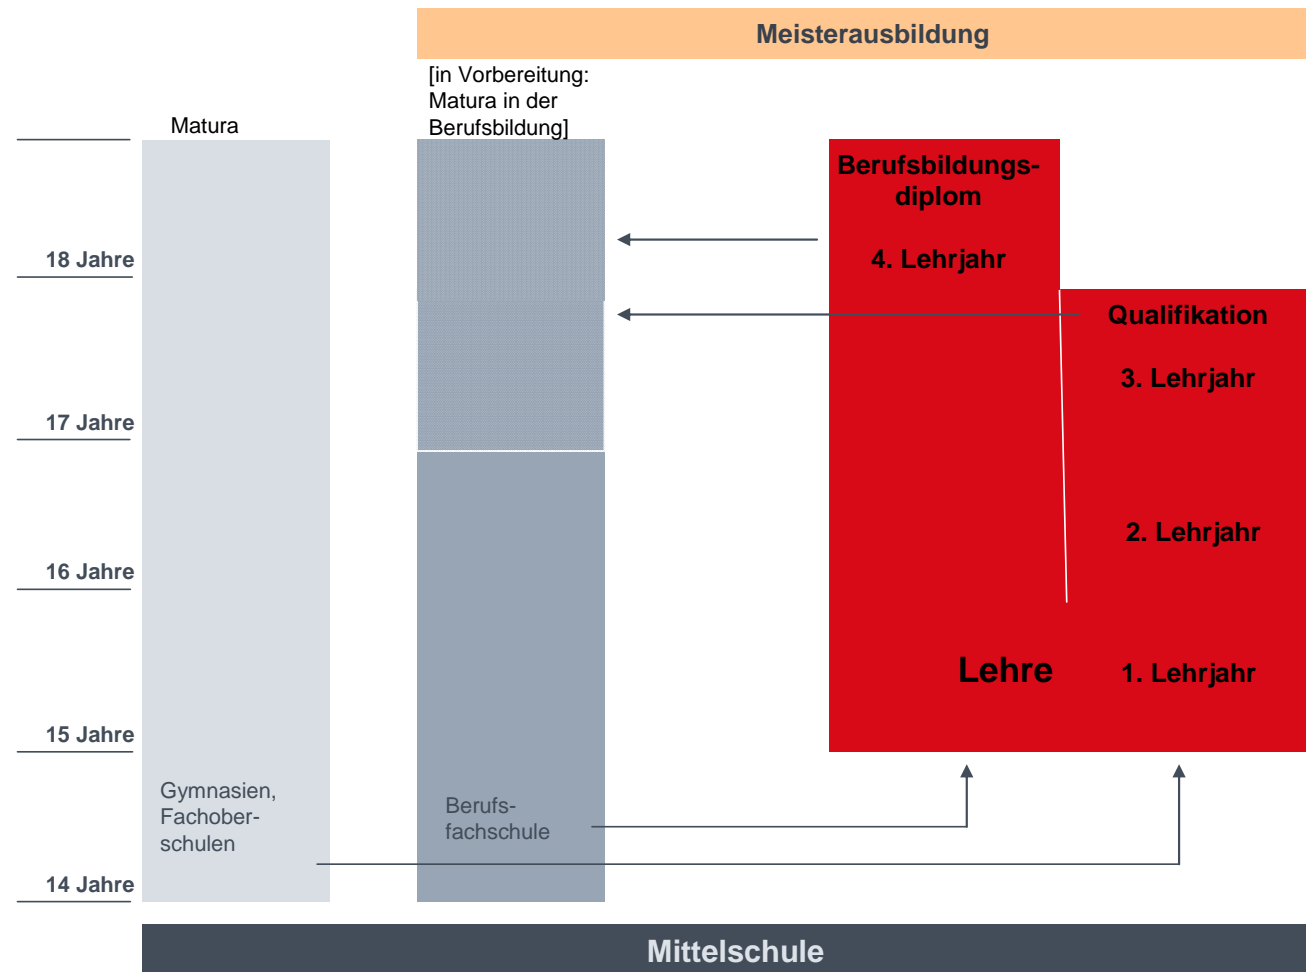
Meisterausbildung

[in Vorbereitung: Matura in der Berufsbildung]

Matura

Berufsbildungsdiplom

4. Lehrjahr

18 Jahre

Qualifikation

3. Lehrjahr

17 Jahre

2. Lehrjahr

16 Jahre

Lehre

1. Lehrjahr

15 Jahre

Gymnasien, Fachoberschulen

Berufsfachschule

14 Jahre

Mittelschule